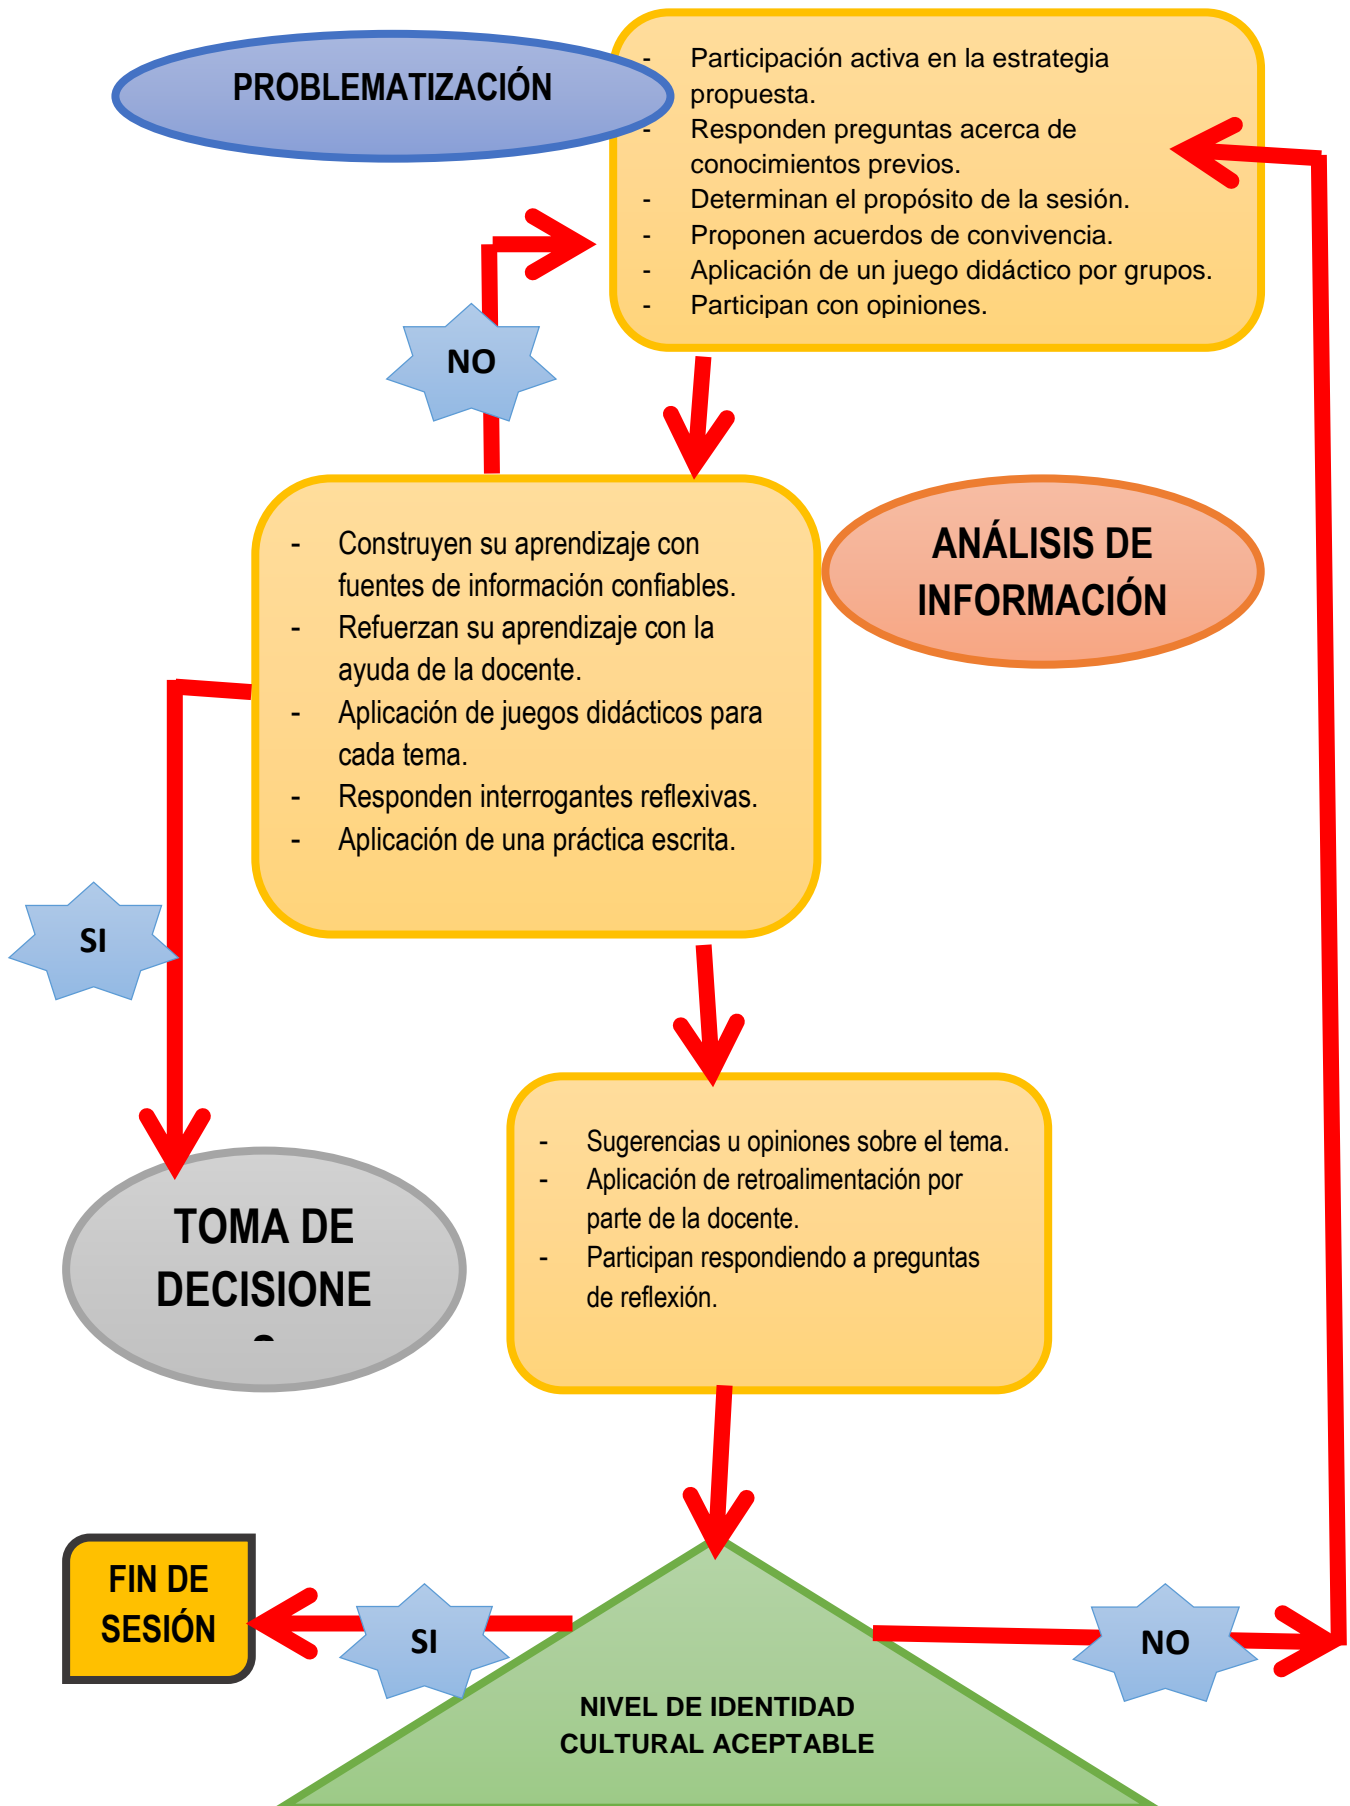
PROBLEMATIZACIÓN

- Participación activa en la estrategia propuesta.
- Responden preguntas acerca de conocimientos previos.
- Determinan el propósito de la sesión.
- Proponen acuerdos de convivencia.
- Aplicación de un juego didáctico por grupos.
- Participan con opiniones.

NO

- Construyen su aprendizaje con fuentes de información confiables.
- Refuerzan su aprendizaje con la ayuda de la docente.
- Aplicación de juegos didácticos para cada tema.
- Responden interrogantes reflexivas.
- Aplicación de una práctica escrita.

ANÁLISIS DE INFORMACIÓN

SI

TOMA DE DECISIONE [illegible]

- Sugerencias u opiniones sobre el tema.
- Aplicación de retroalimentación por parte de la docente.
- Participan respondiendo a preguntas de reflexión.

FIN DE SESIÓN

SI

NIVEL DE IDENTIDAD CULTURAL ACEPTABLE

NO